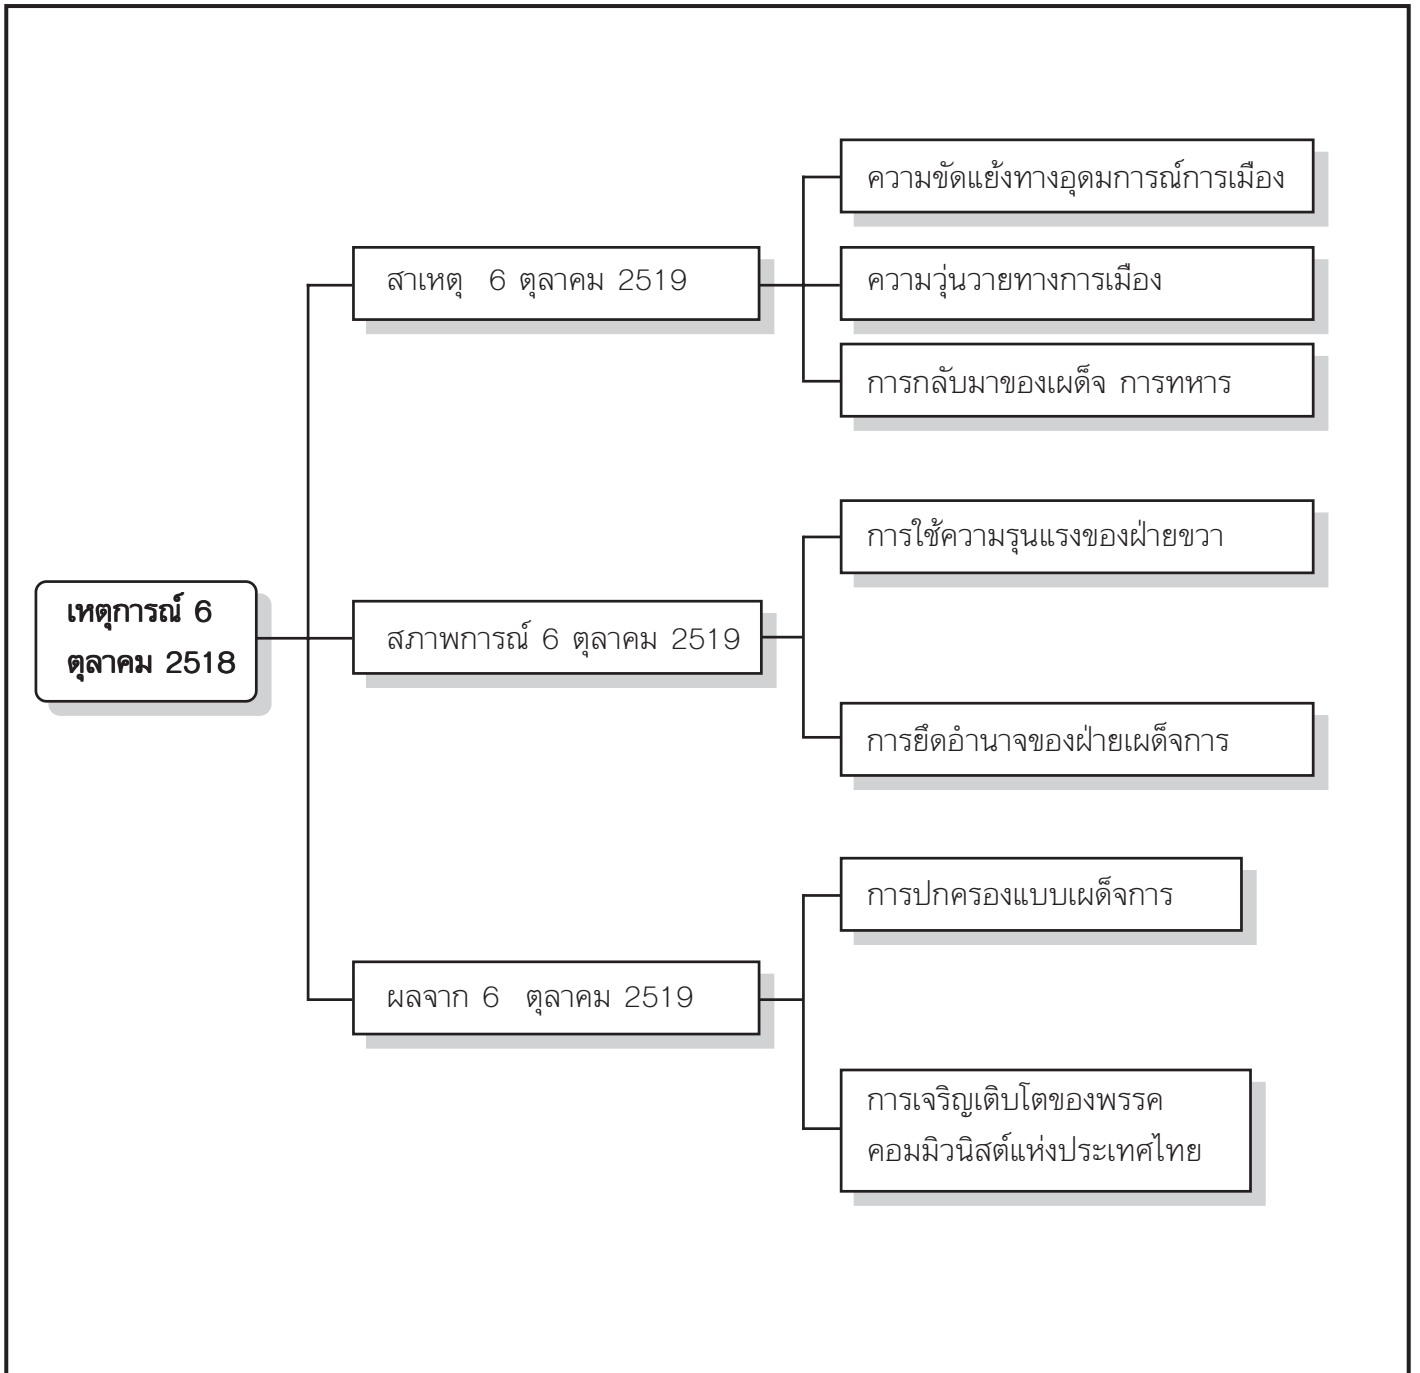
เหตุการณ์ 6 ตุลาคม 2518

สาเหตุ 6 ตุลาคม 2519

ความขัดแย้งทางอุดมการณ์การเมือง

ความวุ่นวายทางการเมือง

การกลับมาของเผด็จ การทหาร

สภาพการณ์ 6 ตุลาคม 2519

การใช้ความรุนแรงของฝ่ายขวา

การยึดอำนาจของฝ่ายเผด็จการ

ผลจาก 6 ตุลาคม 2519

การปกครองแบบเผด็จการ

การเจริญเติบโตของพรรค คอมมิวนิสต์แห่งประเทศไทย